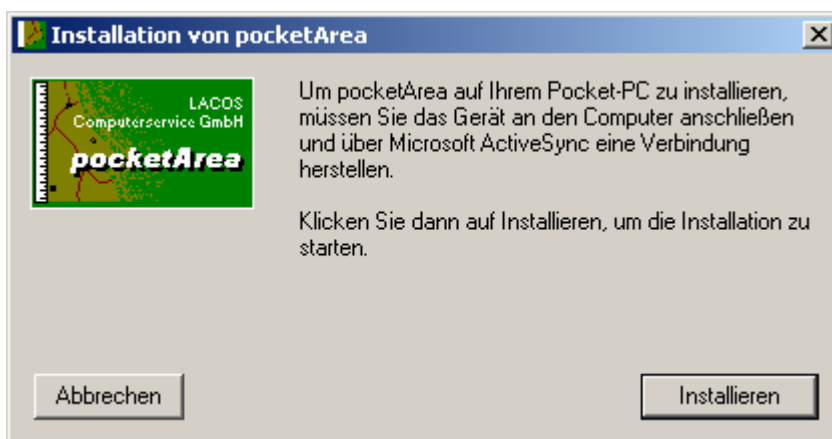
Installation von pocketArea

LACOS
Computerservice GmbH
pocketArea

Um pocketArea auf Ihrem Pocket-PC zu installieren, müssen Sie das Gerät an den Computer anschließen und über Microsoft ActiveSync eine Verbindung herstellen.

Klicken Sie dann auf Installieren, um die Installation zu starten.

Abbrechen

Installieren